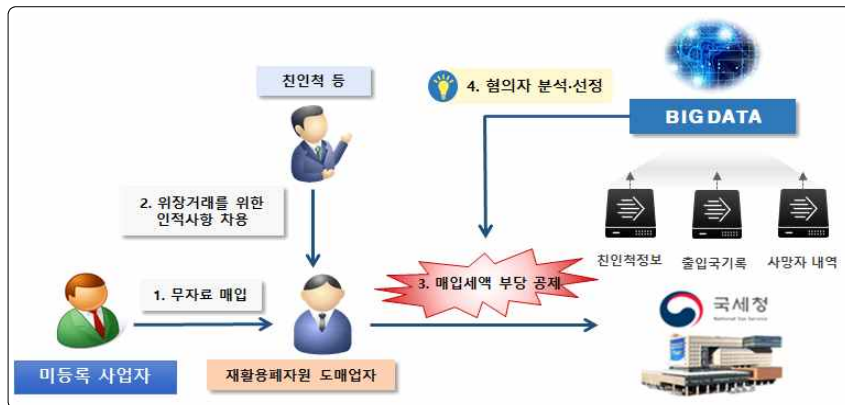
친인척 등

4. 혐의자 분석·선정

BIG DATA

2. 위장거래를 위한 인적사항 차용

친인척정보

출입국기록

사망자 내역

3. 매입세액 부당 공제

1. 무자료 매입

국세청

National Tax Service

미등록 사업자

재활용폐자원 도매업자